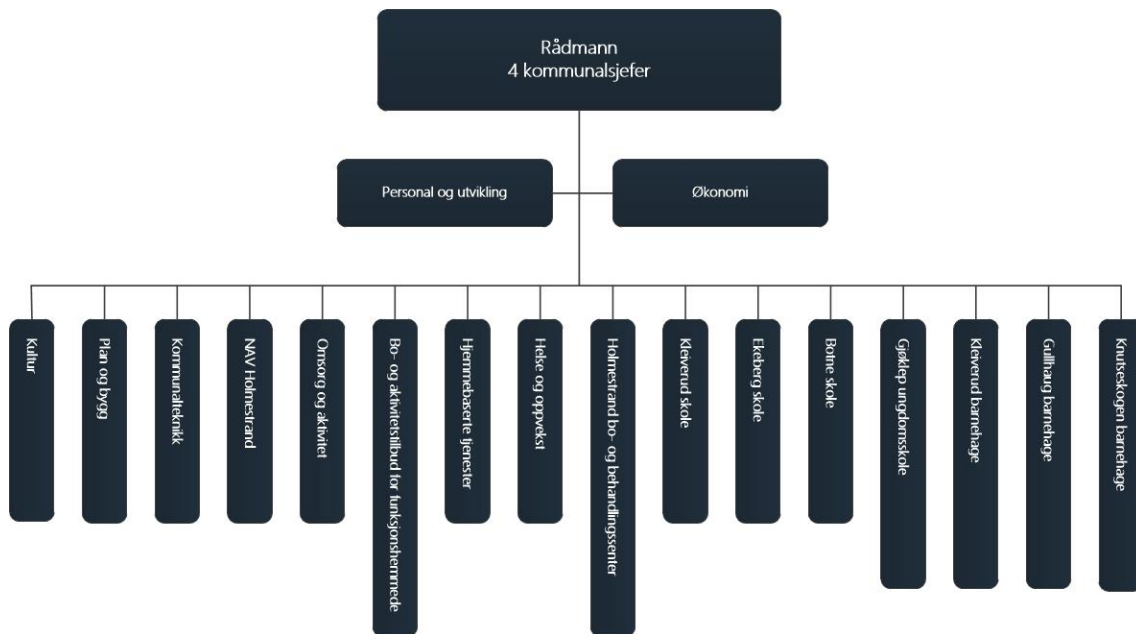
Rådmann
4 kommunalsjefer

Personal og utvikling

Økonomi

Kultur

Plan og bygg

Kommunalteknikk

NAV Holmestrand

Omsorg og aktivitet

Bo- og aktivitetstilbud for funksjonshemmede

Hjemmebaserte tjenester

Helse og oppvekst

Holmestrand bo- og behandlingssenter

Kleiverud skole

Ekeberg skole

Botne skole

Gjølsep ungdomsskole

Kleiverud barnehage

Gullhaug barnehage

Knutseskogen barnehage